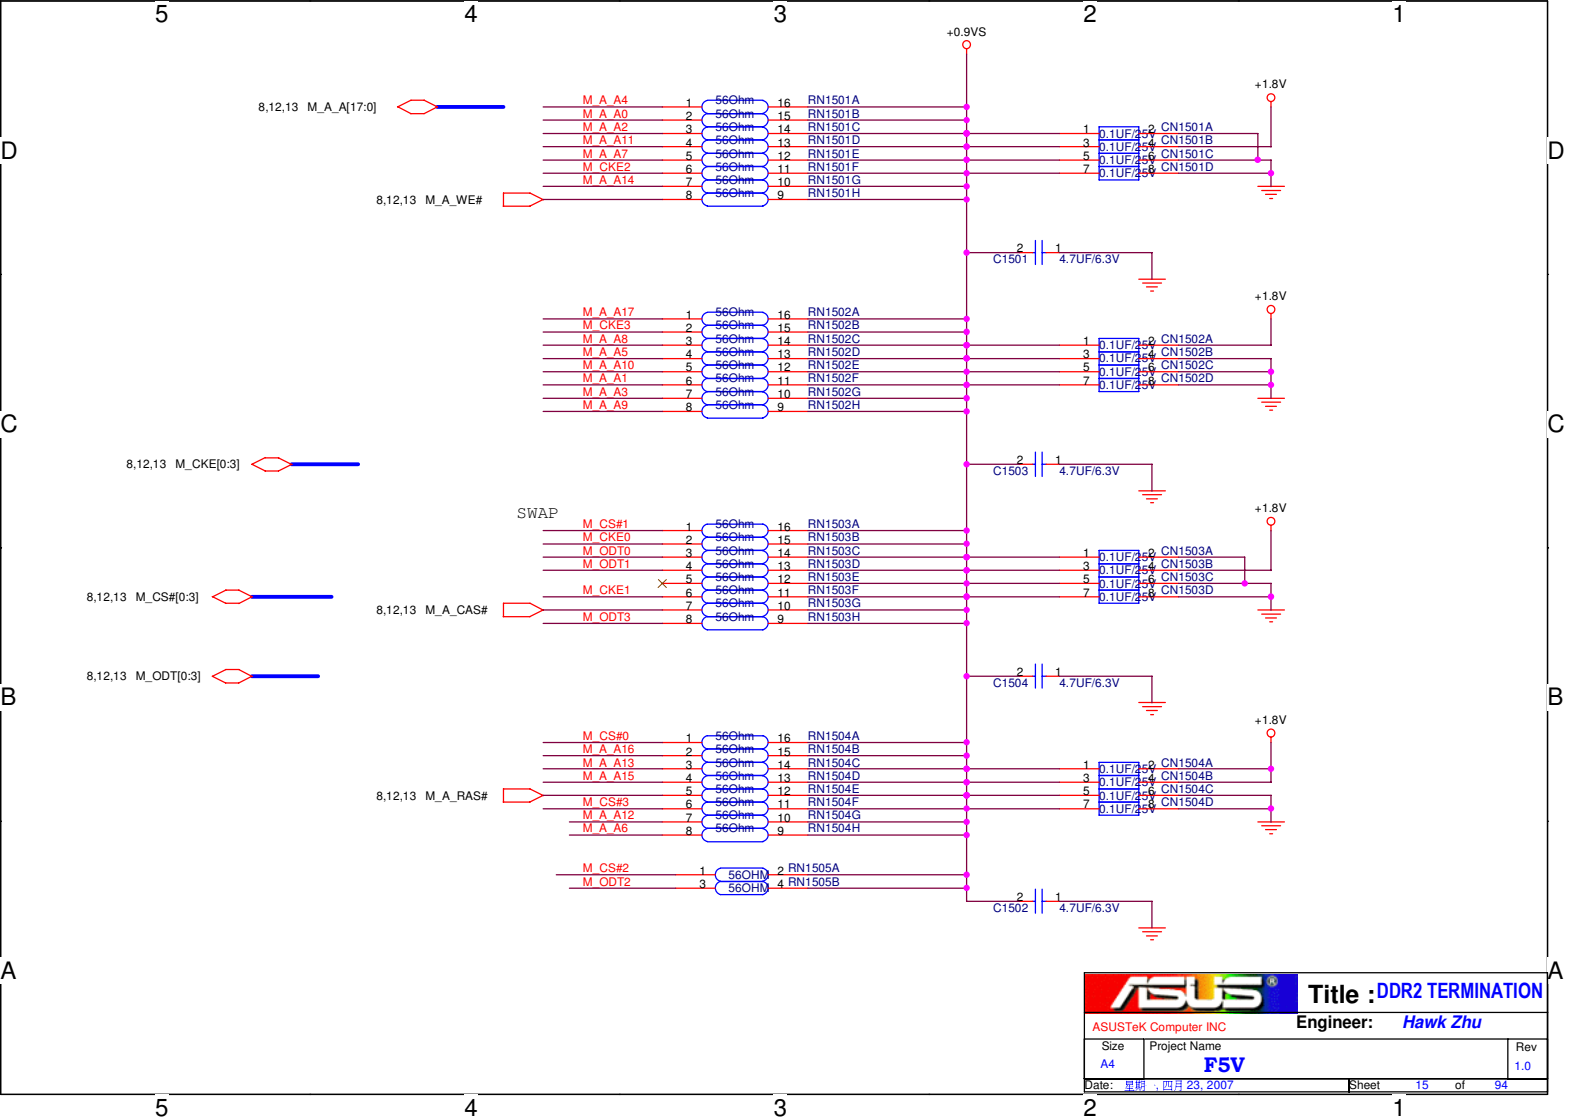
5 4 3 2 1

D

+0.9VS

+1.8V

8,12,13 M_A_A[17:0]

M_A_A4 1 56Ohm 16 RN1501A
M_A_A0 2 56Ohm 15 RN1501B
M_A_A2 3 56Ohm 14 RN1501C
M_A_A11 4 56Ohm 13 RN1501D
M_A_A7 5 56Ohm 12 RN1501E
M_A_CKE2 6 56Ohm 11 RN1501F
M_A_A14 7 56Ohm 10 RN1501G
8,12,13 M_A_WE# 8 56Ohm 9 RN1501H

1 0.1UF/25V 2 CN1501A
3 0.1UF/25V 4 CN1501B
5 0.1UF/25V 6 CN1501C
7 0.1UF/25V 8 CN1501D

2 1
C1501 4.7UF/6.3V

+1.8V

M_A_A17 1 56Ohm 16 RN1502A
M_CKE3 2 56Ohm 15 RN1502B
M_A_A8 3 56Ohm 14 RN1502C
M_A_A5 4 56Ohm 13 RN1502D
M_A_A10 5 56Ohm 12 RN1502E
M_A_A1 6 56Ohm 11 RN1502F
M_A_A3 7 56Ohm 10 RN1502G
M_A_A9 8 56Ohm 9 RN1502H

1 0.1UF/25V 2 CN1502A
3 0.1UF/25V 4 CN1502B
5 0.1UF/25V 6 CN1502C
7 0.1UF/25V 8 CN1502D

C

8,12,13 M_CKE[0:3]

2 1
C1503 4.7UF/6.3V

+1.8V

SWAP

M_CS#1 1 56Ohm 16 RN1503A
M_CKE0 2 56Ohm 15 RN1503B
M_ODT0 3 56Ohm 14 RN1503C
M_ODT1 4 56Ohm 13 RN1503D
5 56Ohm 12 RN1503E
M_CKE1 6 56Ohm 11 RN1503F
8,12,13 M_CS#[0:3]
8,12,13 M_A_CAS# 7 56Ohm 10 RN1503G
M_ODT3 8 56Ohm 9 RN1503H

1 0.1UF/25V 2 CN1503A
3 0.1UF/25V 4 CN1503B
5 0.1UF/25V 6 CN1503C
7 0.1UF/25V 8 CN1503D

B

8,12,13 M_ODT[0:3]

2 1
C1504 4.7UF/6.3V

+1.8V

M_CS#0 1 56Ohm 16 RN1504A
M_A_A16 2 56Ohm 15 RN1504B
M_A_A13 3 56Ohm 14 RN1504C
M_A_A15 4 56Ohm 13 RN1504D
8,12,13 M_A_RAS# 5 56Ohm 12 RN1504E
M_CS#3 6 56Ohm 11 RN1504F
M_A_A12 7 56Ohm 10 RN1504G
M_A_A6 8 56Ohm 9 RN1504H

1 0.1UF/25V 2 CN1504A
3 0.1UF/25V 4 CN1504B
5 0.1UF/25V 6 CN1504C
7 0.1UF/25V 8 CN1504D

M_CS#2 1 56OHM 2 RN1505A
M_ODT2 3 56OHM 4 RN1505B

2 1
C1502 4.7UF/6.3V

A

ASUS
Title : DDR2 TERMINATION
ASUSTeK Computer INC
Engineer: Hawk Zhu
Size A4
Project Name F5V
Rev 1.0
Date: 星期 ，四月 23, 2007
Sheet 15 of 94

5 4 3 2 1